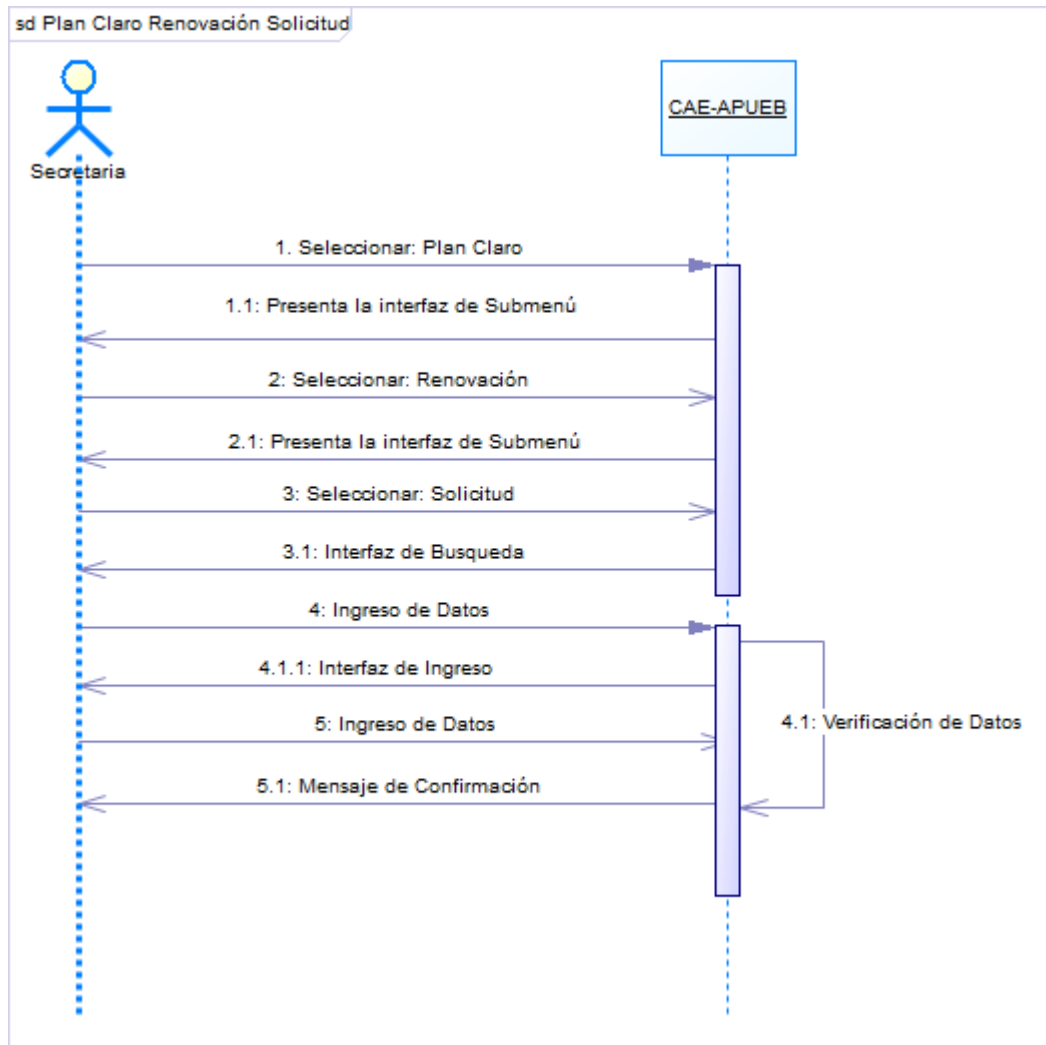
sd Plan Claro Renovación Solicitud

Secretaria

CAE-APUEB

1. Seleccionar: Plan Claro

1.1: Presenta la interfaz de Submenú

2: Seleccionar: Renovación

2.1: Presenta la interfaz de Submenú

3: Seleccionar: Solicitud

3.1: Interfaz de Busqueda

4: Ingreso de Datos

4.1.1: Interfaz de Ingreso

5: Ingreso de Datos

4.1: Verificación de Datos

5.1: Mensaje de Confirmación